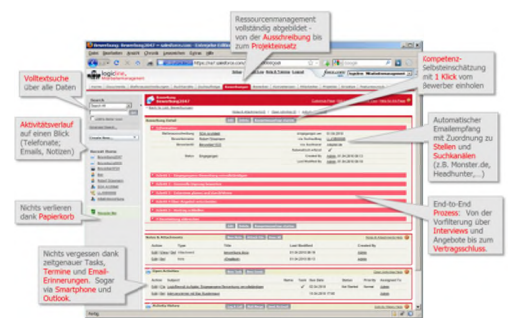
Ressourcenmanagement vollständig abgebildet - von der Ausschreibung bis zum Projekteinsatz

Volltextsuche über alle Daten

Kompetenz-Selbsteinschätzung mit 1 Klick vom Bewerber einholen

Aktivitätsverlauf auf einen Blick (Telefonate, Emails, Notizen)

Automatischer Emailempfang mit Zuordnung zu Stellen und Suchkanälen (z.B. Monster.de, Headhunter,...)

Nichts verlieren dank Papierkorb

End-to-End Prozess: Von der Vorfilterung über Interviews und Angebote bis zum Vertragsschluss.

Nichts vergessen dank zeitgenauer Tasks, Termine und Email-Erinnerungen. Sogar via Smartphone und Outlook.

logicline
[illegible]

Bewerbung
Bewerbung
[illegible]

Fertig